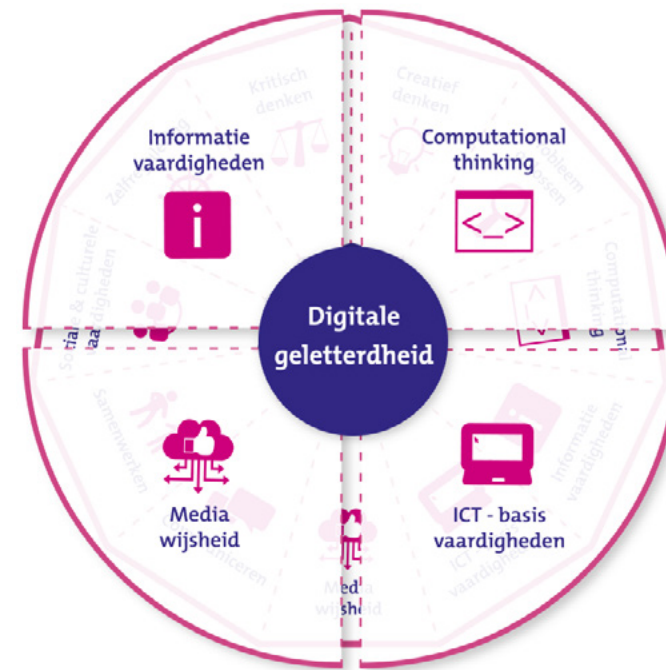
Informatie vaardigheden

Computational thinking

Digitale geletterdheid

Media wijsheid

ICT - basis vaardigheden

Kritisch denken

Creatief denken

Zelfregulering

Probleem oplossen

Sociale & culturele vaardigheden

Computational thinking

Samenwerken

Informatie vaardigheden

Communiceren

ICT vaardigheden

Media wijsheid